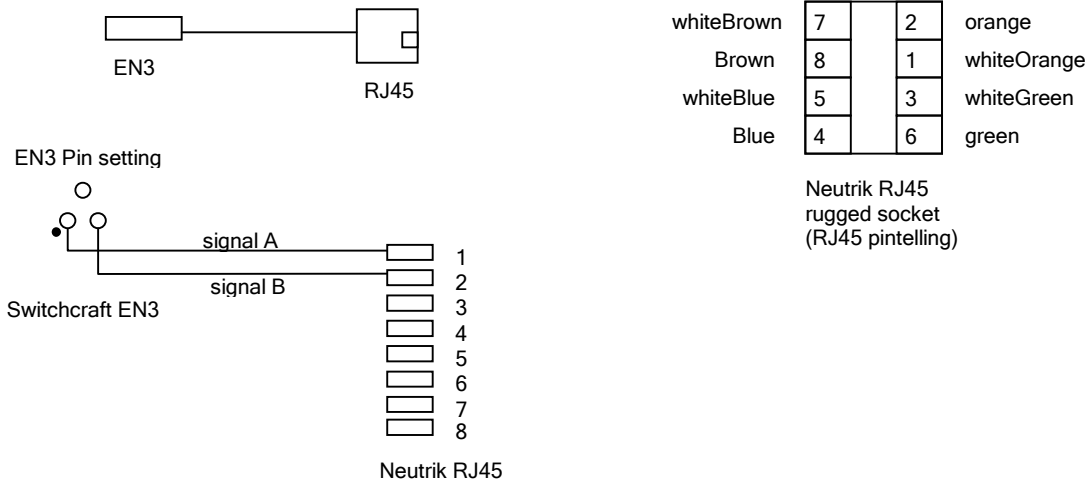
EN3

RJ45

| whiteBrown | 7 | | 2 | orange |
|---|---|---|---|---|
| Brown | 8 | | 1 | whiteOrange |
| whiteBlue | 5 | | 3 | whiteGreen |
| Blue | 4 | | 6 | green |

Neutrik RJ45
rugged socket
(RJ45 pintelling)

EN3 Pin setting

signal A

signal B

Switchcraft EN3

1
2
3
4
5
6
7
8

Neutrik RJ45